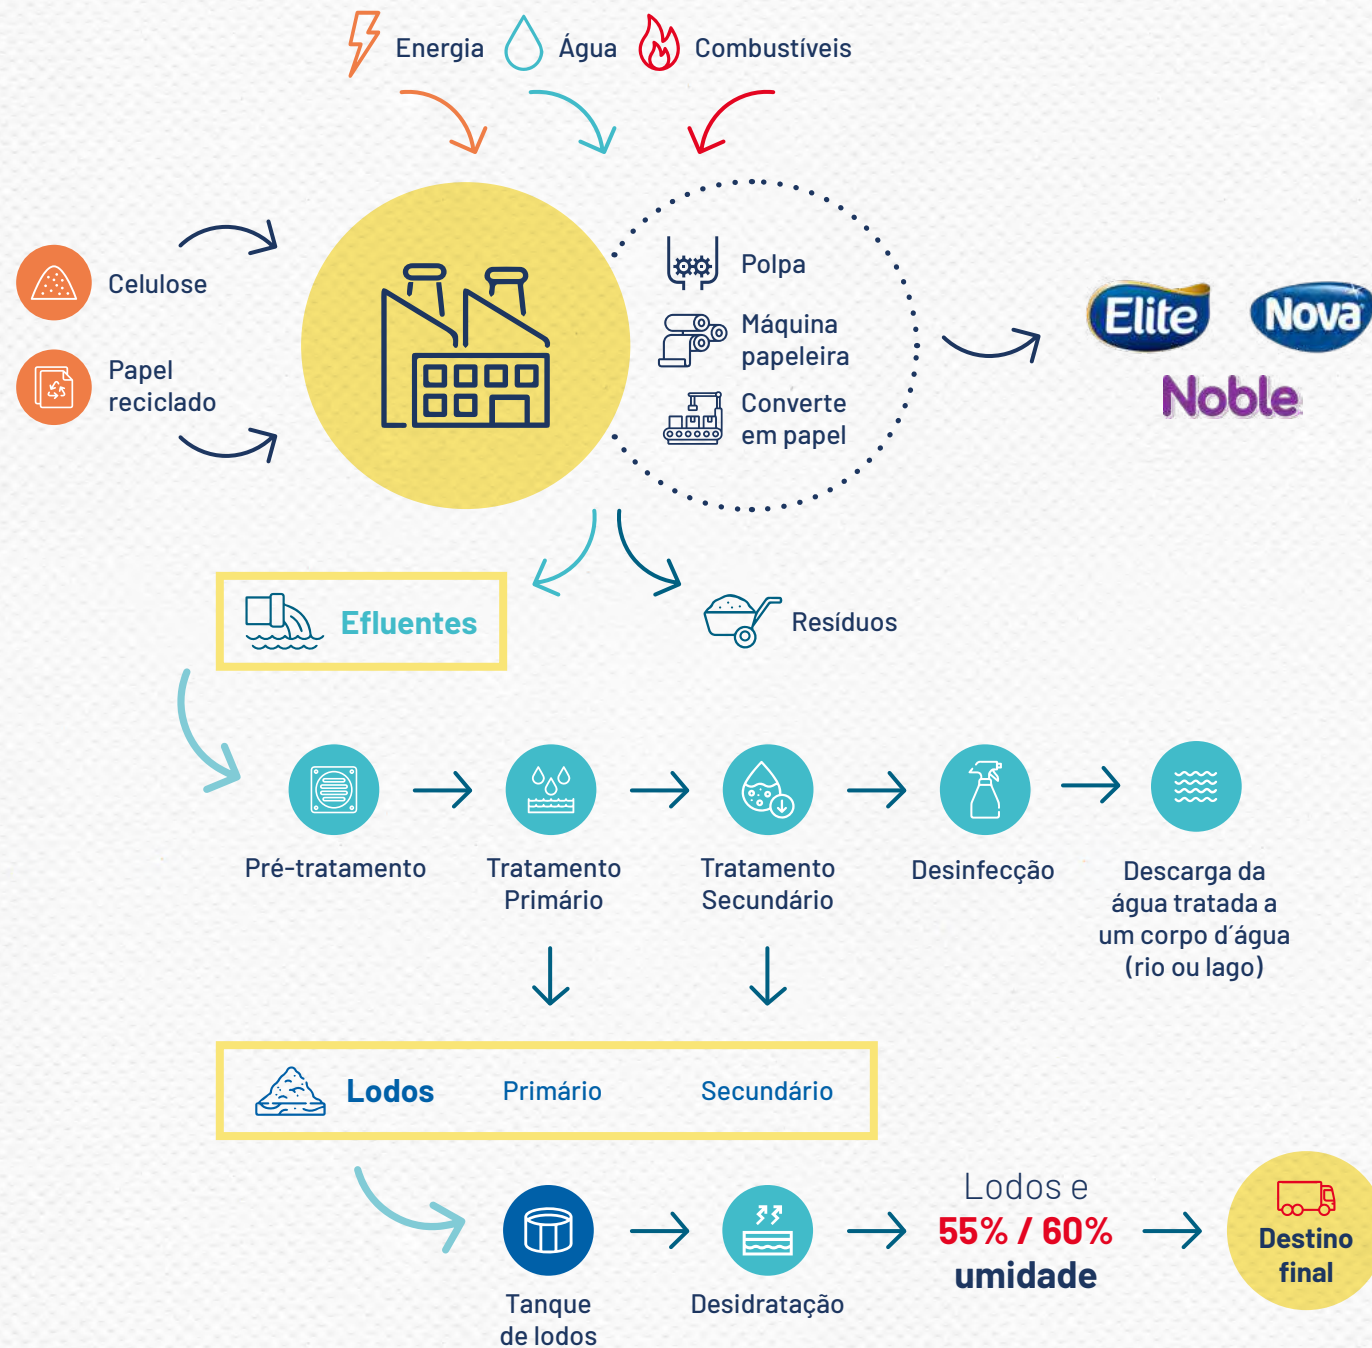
Energia Água Combustíveis

Celulose

Papel reciclado

Polpa

Máquina papeleira

Converte em papel

Elite Nova

Noble

Efluentes

Resíduos

Pré-tratamento

Tratamento Primário

Tratamento Secundário

Desinfecção

Descarga da água tratada a um corpo d´água (rio ou lago)

Lodos Primário Secundário

Tanque de lodos

Desidratação

Lodos e 55% / 60% umidade

Destino final